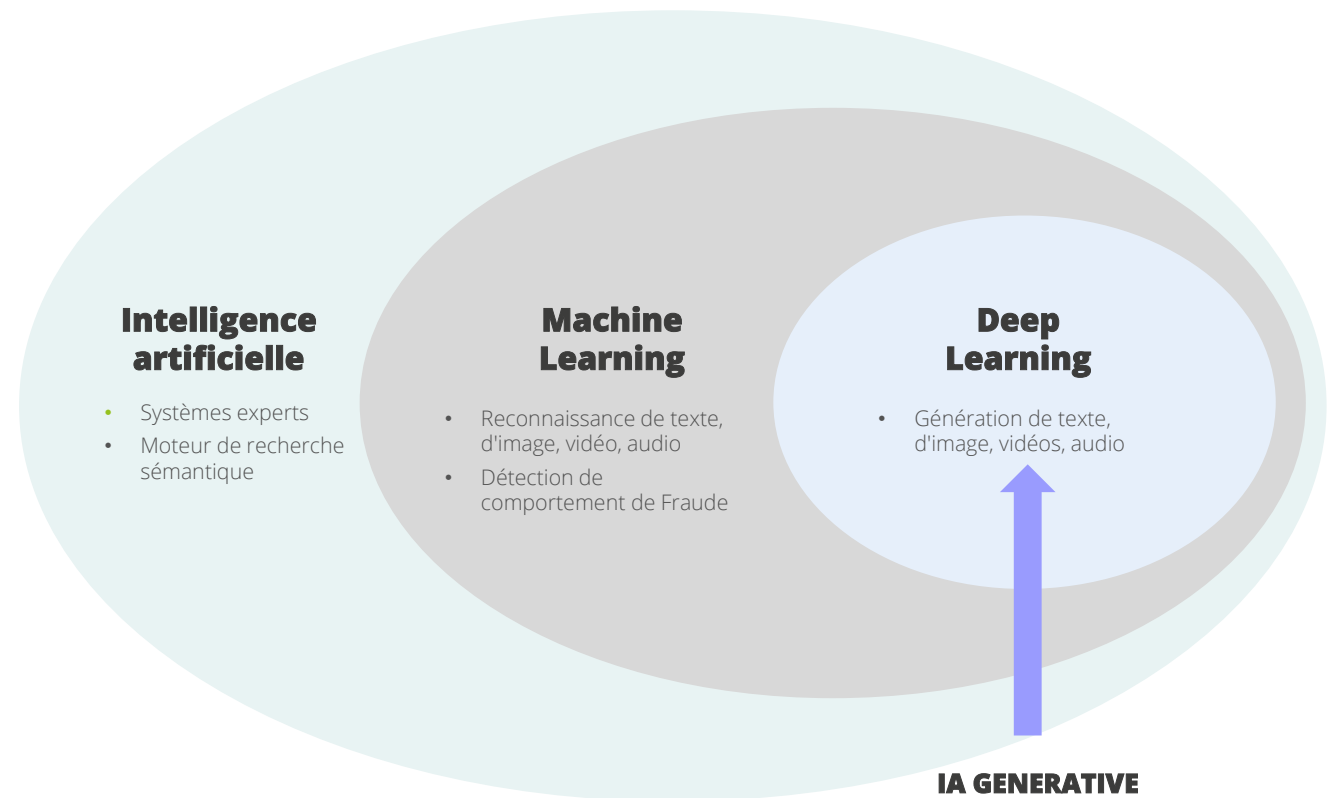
Intelligence artificielle

- Systèmes experts
- Moteur de recherche sémantique

Machine Learning

- Reconnaissance de texte, d'image, vidéo, audio
- Détection de comportement de Fraude

Deep Learning

- Génération de texte, d'image, vidéos, audio

IA GENERATIVE